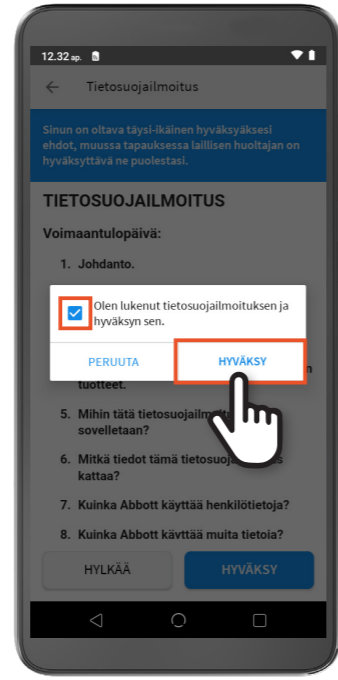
12.32 ap.

Tietosuojailmoitus

Sinun on oltava täysi-ikäinen hyväksyäksesi ehdot, muussa tapauksessa laillisen huoltajan on hyväksyttävä ne puolestasi.

TIETOSUOJAILMOITUS

Voimaantulopäivä:

1. Johdanto.

Olen lukenut tietosuojailmoituksen ja hyväksyn sen.

PERUUTA

HYVÄKSY

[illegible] tuotteet.

5. Mihin tätä tietosuojailm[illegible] sovelletaan?

6. Mitkä tiedot tämä tietosuoja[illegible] kattaa?

7. Kuinka Abbott käyttää henkilötietoja?

8. Kuinka Abbott käyttää muita tietoja?

HYLKÄÄ

HYVÄKSY